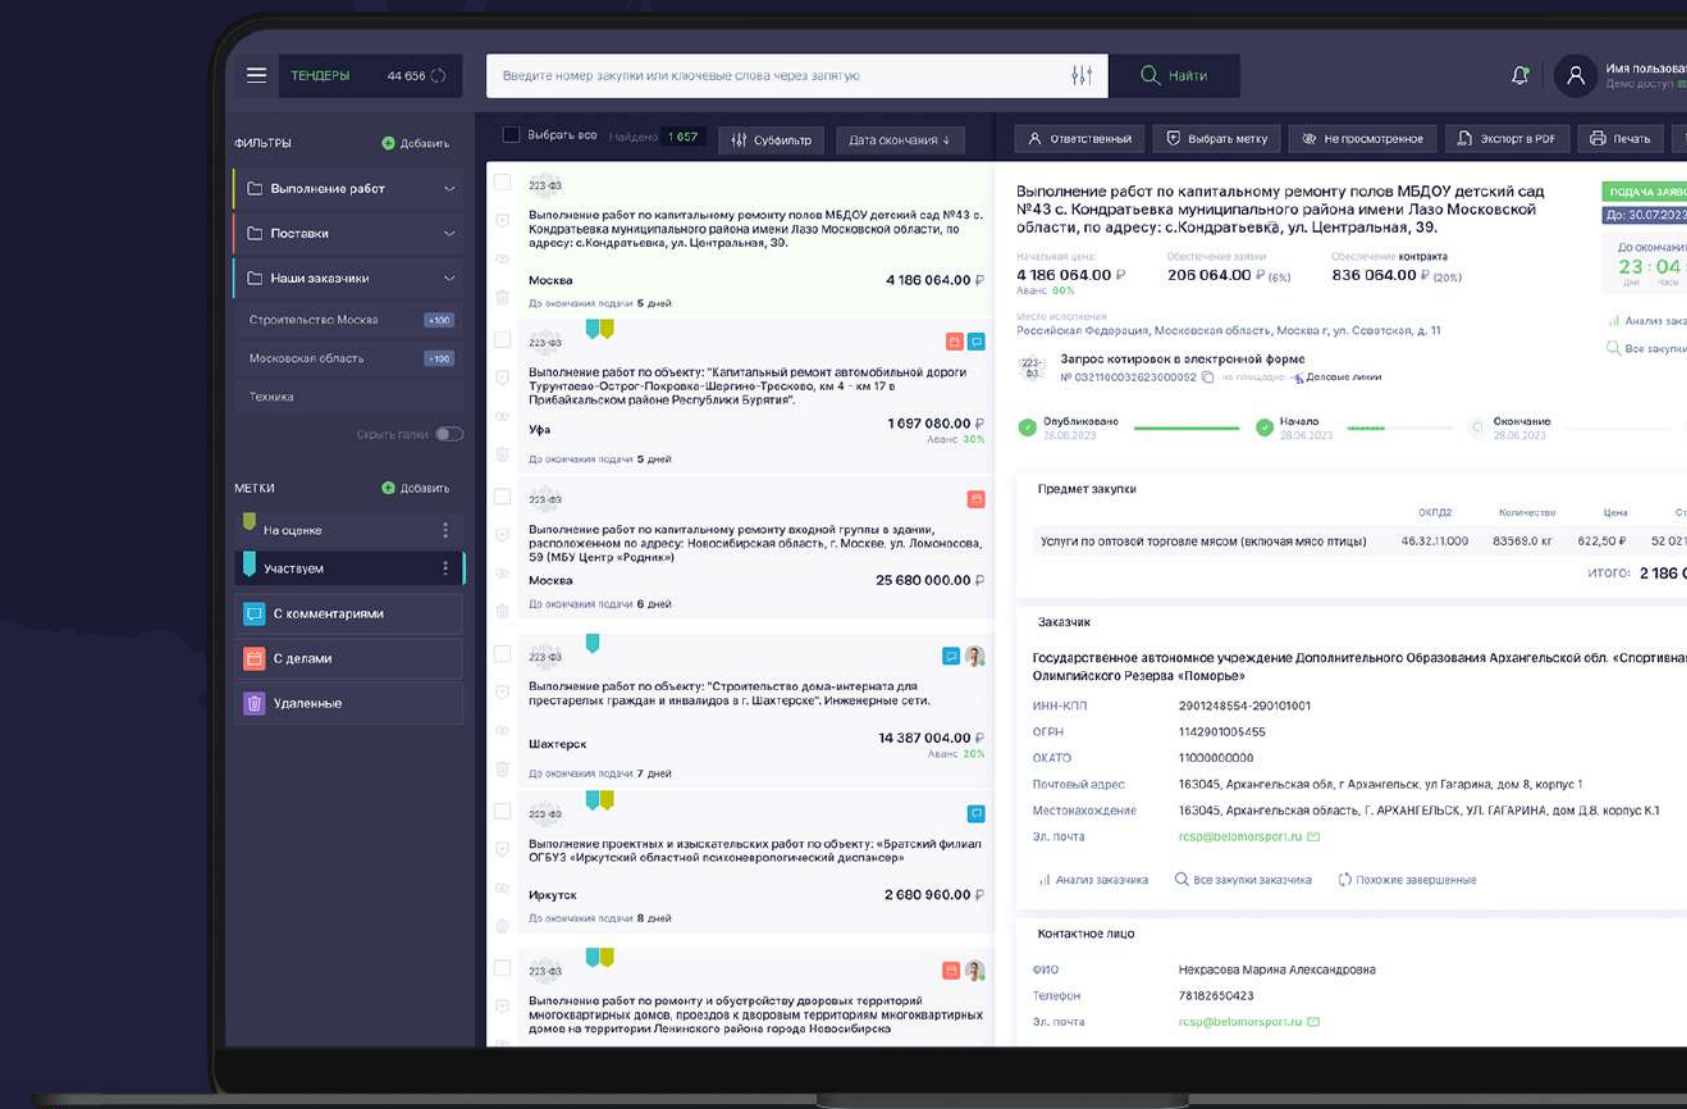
ТЕНДЕРЫ 44 656

Введите номер закупки или ключевые слова через запятую

Найти

Имя пользоват
Демо доступ

ФИЛЬТРЫ Добавить

Выполнение работ

Поставки

Наши заказчики

Строительство Москва +100

Московская область +100

Техника

Скрыть галки

МЕТКИ Добавить

На оценке

Участвуем

С комментариями

С делами

Удаленные

Выбрать все Найдено 1 657 Субфильтр Дата окончания

Ответственный Выбрать метку Не просмотренное Экспорт в PDF Печать

223-ФЗ
Выполнение работ по капитальному ремонту полов МБДОУ детский сад №43 с. Кондратьевка муниципального района имени Лазо Московской области, по адресу: с.Кондратьевка, ул. Центральная, 39.
Москва 4 186 064.00 ₽
До окончания подачи 5 дней

223-ФЗ
Выполнение работ по объекту: "Капитальный ремонт автомобильной дороги Турунтаево-Острог-Покровка-Шергино-Тресково, км 4 - км 17 в Прибайкальском районе Республики Бурятия".
Уфа 1 697 080.00 ₽
Аванс 30%
До окончания подачи 5 дней

223-ФЗ
Выполнение работ по капитальному ремонту входной группы в здании, расположенном по адресу: Новосибирская область, г. Москва, ул. Ломоносова, 59 (МБУ Центр «Родник»)
Москва 25 680 000.00 ₽
До окончания подачи 6 дней

223-ФЗ
Выполнение работ по объекту: "Строительство дома-интерната для престарелых граждан и инвалидов в г. Шахтерске". Инженерные сети.
Шахтерск 14 387 004.00 ₽
Аванс 20%
До окончания подачи 7 дней

223-ФЗ
Выполнение проектных и изыскательских работ по объекту: «Братский филиал ОГБУЗ «Иркутский областной психоневрологический диспансер»
Иркутск 2 680 960.00 ₽
До окончания подачи 8 дней

223-ФЗ
Выполнение работ по ремонту и обустройству дворовых территорий многоквартирных домов, проездов к дворовым территориям многоквартирных домов на территории Ленинского района города Новосибирска

Выполнение работ по капитальному ремонту полов МБДОУ детский сад №43 с. Кондратьевка муниципального района имени Лазо Московской области, по адресу: с.Кондратьевка, ул. Центральная, 39.

ПОДАЧА ЗАЯВ
До: 30.07.2023
До окончани
23 : 04
Дни Часы

Начальная цена
4 186 064.00 ₽
Аванс 30%
Обеспечение заявки
205 064.00 ₽ (5%)
Обеспечение контракта
836 064.00 ₽ (20%)

Анализ зака
Все закупки

Место исполнения
Российская Федерация, Московская область, Москва г, ул. Советская, д. 11

223-ФЗ Запрос котировок в электронной форме
№ 0321100032623000002 на площадке Деловые линии

Опубликовано 26.06.2023
Начало 28.06.2023
Окончание 28.06.2023

Предмет закупки

| | ОКПД2 | Количество | Цена | Ст |
|---|---|---|---|---|
| Услуги по оптовой торговле мясом (включая мясо птицы) | 46.32.11.000 | 83569.0 кг | 622,50 ₽ | 52 021 |

ИТОГО: 2 186 (

Заказчик

Государственное автономное учреждение Дополнительного Образования Архангельской обл. «Спортивна Олимпийского Резерва «Поморье»

ИНН-КПП 2901248554-290101001
ОГРН 1142901005455
ОКАТО 11000000000
Почтовый адрес 163045, Архангельская обл, г Архангельск, ул Гагарина, дом 8, корпус 1
Местонахождение 163045, Архангельская область, Г. АРХАНГЕЛЬСК, УЛ. ГАГАРИНА, дом Д.8, корпус К.1
Эл. почта rcsp@belomorsport.ru

Анализ заказчика Все закупки заказчика Похожие завершенные

Контактное лицо

ФИО Некрасова Марина Александровна
Телефон 78182650423
Эл. почта rcsp@belomorsport.ru